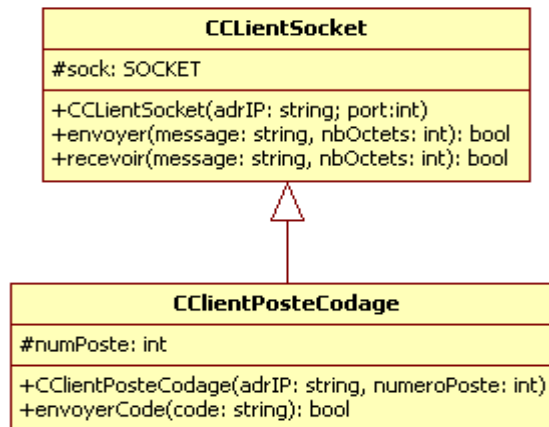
CCLientSocket

#sock: SOCKET

+CCLientSocket(adrIP: string; port:int)
+envoyer(message: string, nbOctets: int): bool
+recevoir(message: string, nbOctets: int): bool

CClientPosteCodage

#numPoste: int

+CClientPosteCodage(adrIP: string, numeroPoste: int)
+envoyerCode(code: string): bool